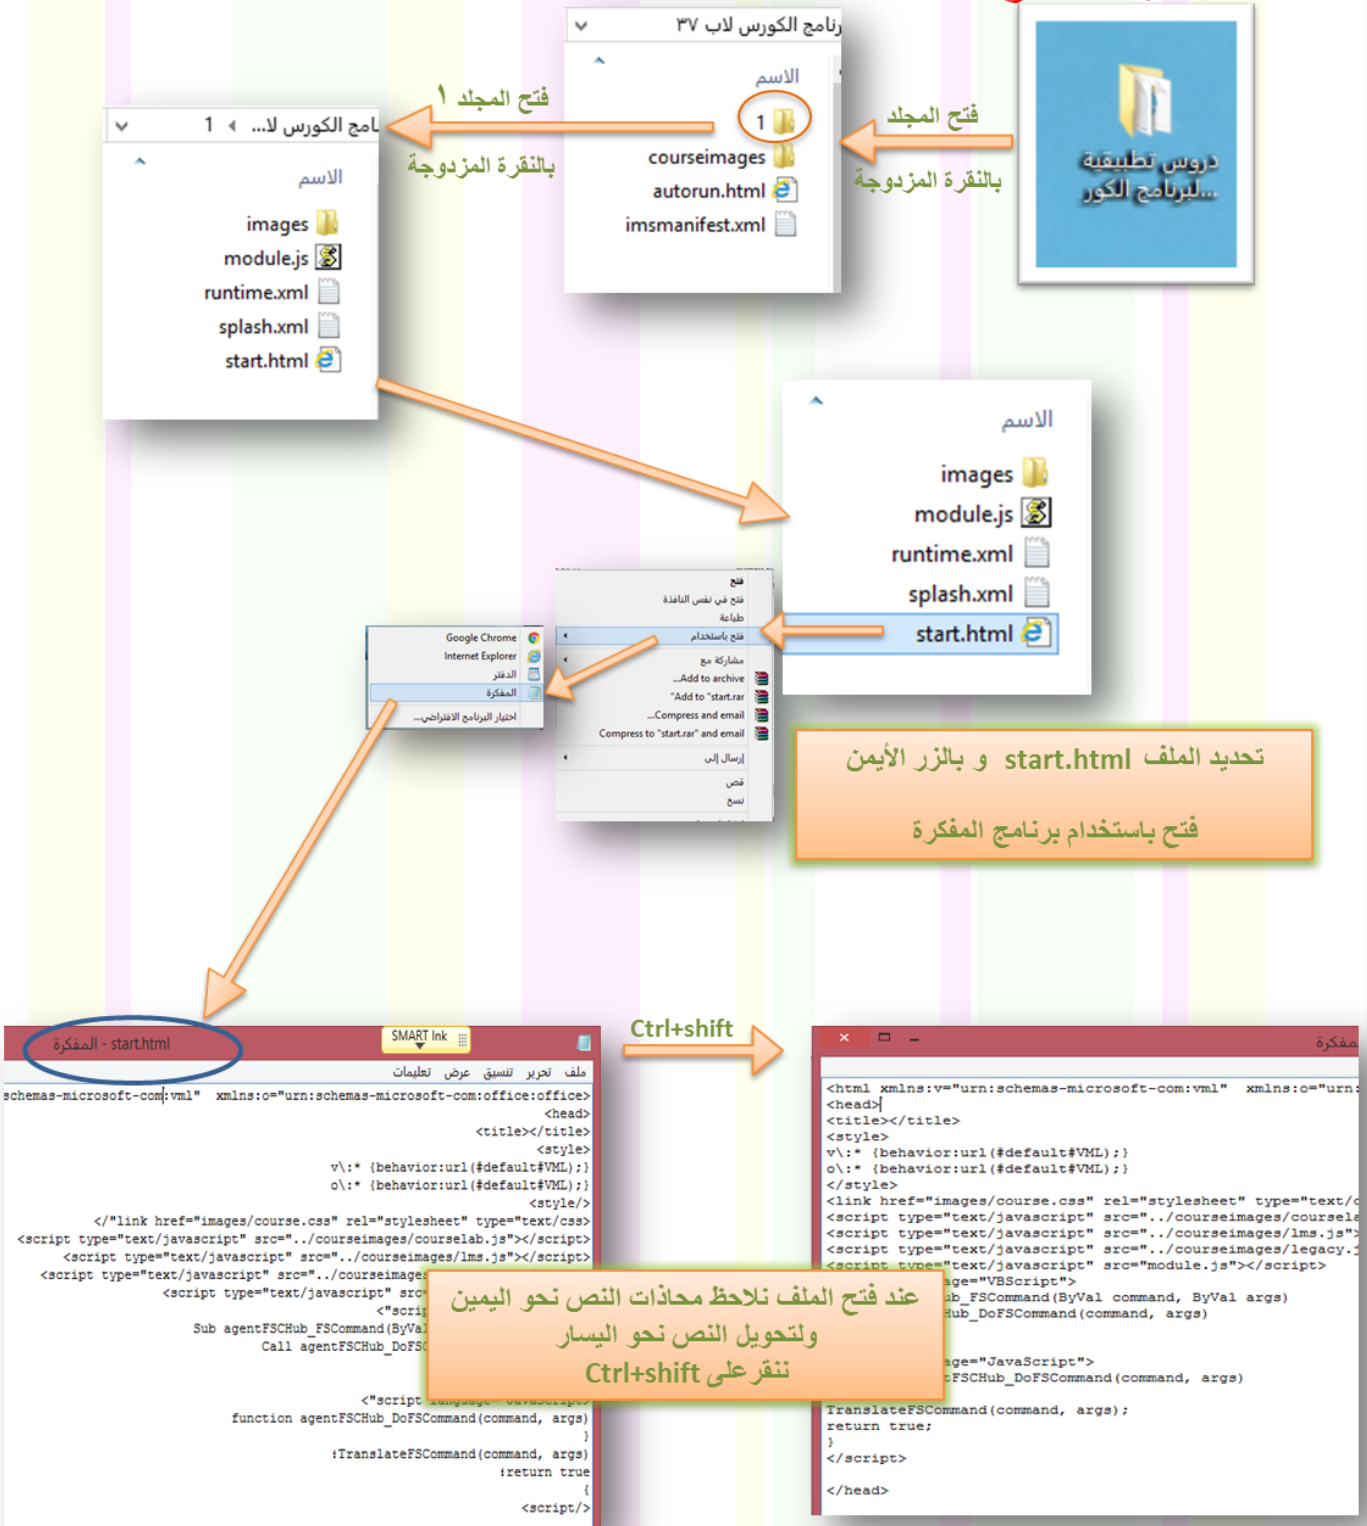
دروس تطبيقية لبرنامج الكور...

فتح المجلد
بالنقرة المزدوجة

رنامج الكورس لاب ٣٧
الاسم
1
courseimages
autorun.html
imsmanifest.xml

فتح المجلد ١
بالنقرة المزدوجة

امج الكورس لا... ◂ 1
الاسم
images
module.js
runtime.xml
splash.xml
start.html

الاسم
images
module.js
runtime.xml
splash.xml
start.html

فتح
فتح في نفس النافذة
طباعة
فتح باستخدام
مشاركة مع
Add to archive...
Add to "start.rar"
Compress and email...
Compress to "start.rar" and email
إرسال إلى
قص
نسخ

Google Chrome
Internet Explorer
الدفتر
المفكرة
اختيار البرنامج الافتراضي...

تحديد الملف start.html و بالزر الأيمن

فتح باستخدام برنامج المفكرة

start.html - المفكرة
SMART Ink
ملف تحرير تنسيق عرض تعليمات
schemas-microsoft-com:vml" xmlns:o="urn:schemas-microsoft-com:office:office>
<head>
<title></title>
<style>
v\:* {behavior:url(#default#VML);}
o\:* {behavior:url(#default#VML);}
<style/>
</"link href="images/course.css" rel="stylesheet" type="text/css>
<script type="text/javascript" src="../courseimages/courselab.js"></script>
<script type="text/javascript" src="../courseimages/lms.js"></script>
<script type="text/javascript" src="../courseimages
<script type="text/javascript" src
<"scri
Sub agentFSCHub_FSCommand(ByVa
Call agentFSCHub_DoFS
<"script
function agentFSCHub_DoFSCommand(command, args)
}
;TranslateFSCommand(command, args)
;return true
{
<script/>

Ctrl+shift

المفكرة
<html xmlns:v="urn:schemas-microsoft-com:vml" xmlns:o="urn:
<head>
<title></title>
<style>
v\:* {behavior:url(#default#VML);}
o\:* {behavior:url(#default#VML);}
</style>
<link href="images/course.css" rel="stylesheet" type="text/c
<script type="text/javascript" src="../courseimages/coursela
<script type="text/javascript" src="../courseimages/lms.js">
<script type="text/javascript" src="../courseimages/legacy.
<script type="text/javascript" src="module.js"></script>
age="VBScript">
ub_FSCommand(ByVal command, ByVal args)
Hub_DoFSCommand(command, args)
age="JavaScript">
tFSCHub_DoFSCommand(command, args)
TranslateFSCommand(command, args);
return true;
}
</script>
</head>

عند فتح الملف نلاحظ محاذات النص نحو اليمين
ولتحويل النص نحو اليسار
نتقر على Ctrl+shift